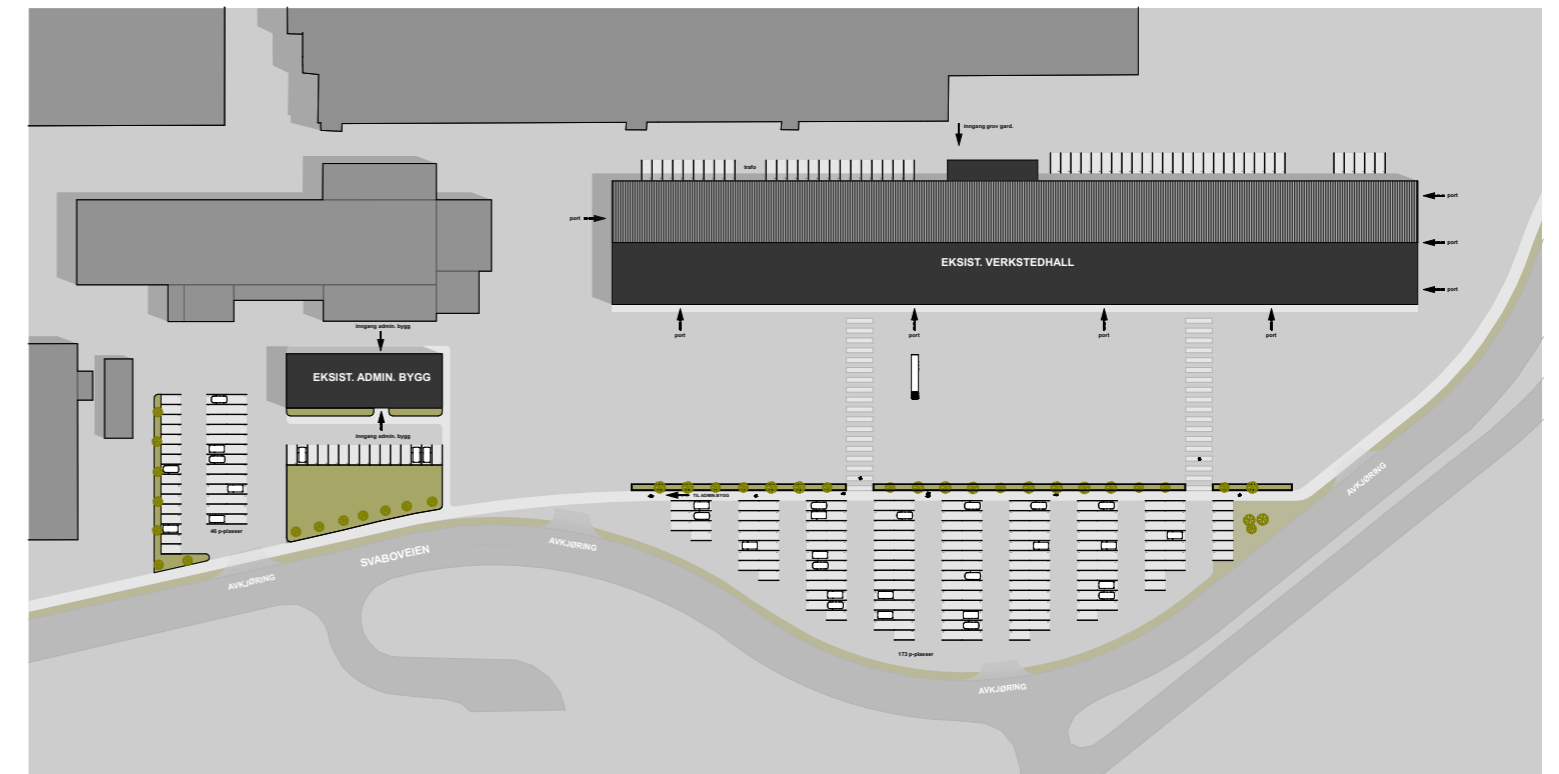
Inngang grov gard.

trafo

port

port

port

port

EKSIST. VERKSTEDHALL

port

port

port

port

Inngang admin. bygg

EKSIST. ADMIN. BYGG

Inngang admin. bygg

TIL ADMIN.BYGG

46 p-plasser

173 p-plasser

SVABOVEIEN

AVKJØRING

AVKJØRING

AVKJØRING

AVKJØRING